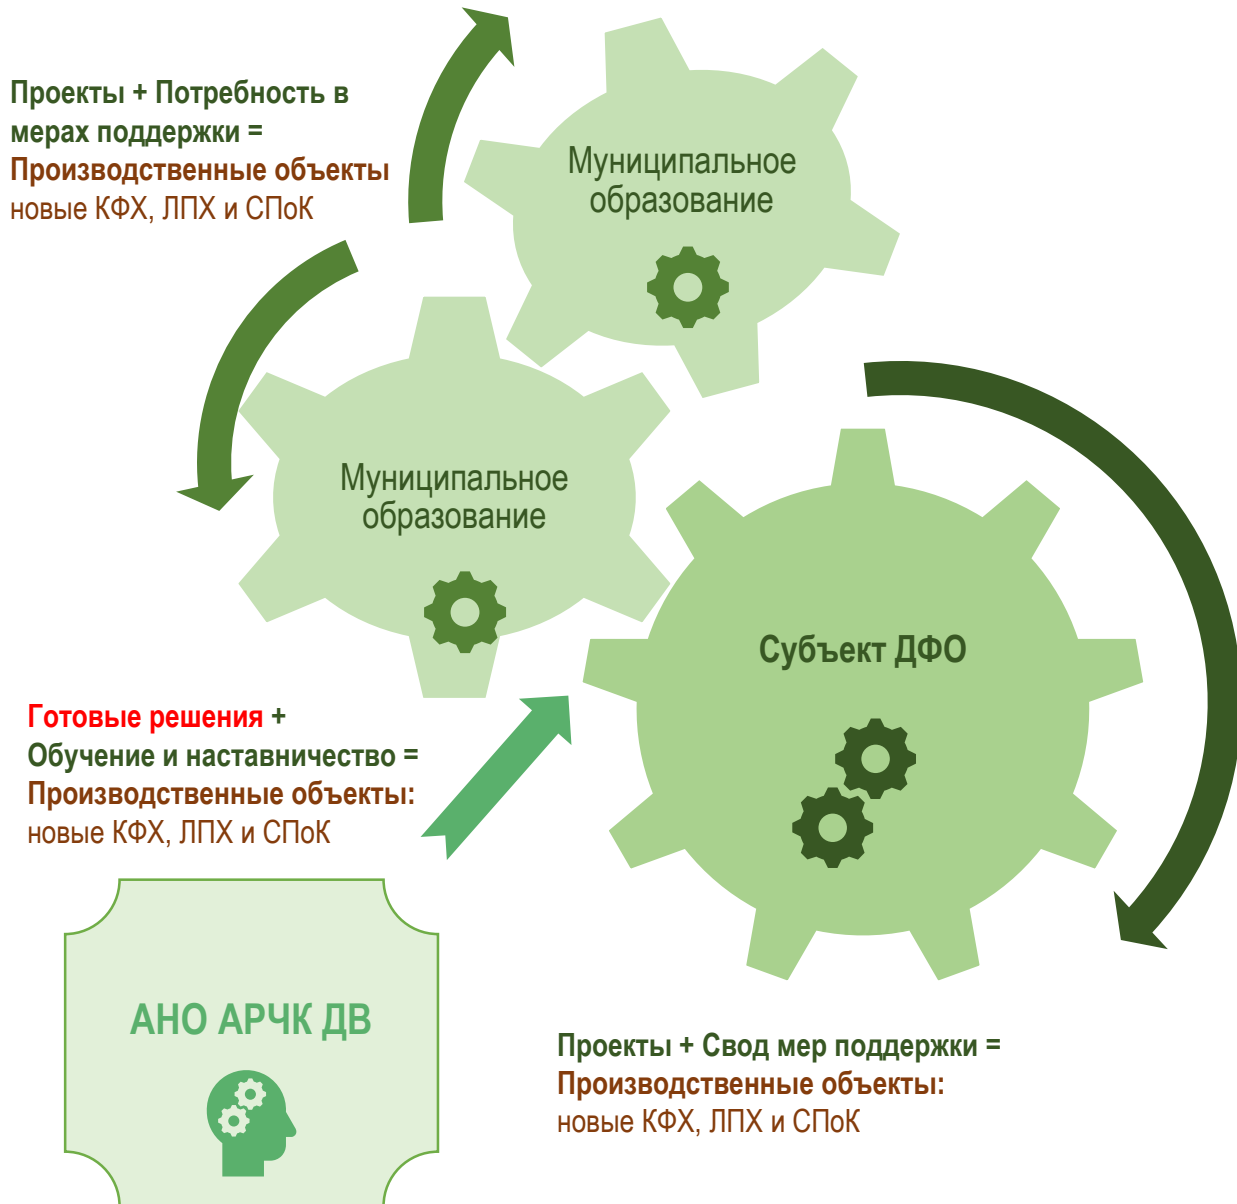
Проекты + Потребность в мерах поддержки =
Производственные объекты
новые КФХ, ЛПХ и СПоК

Муниципальное образование

Муниципальное образование

Субъект ДФО

Готовые решения +
Обучение и наставничество =
Производственные объекты:
новые КФХ, ЛПХ и СПоК

АНО АРЧК ДВ

Проекты + Свод мер поддержки =
Производственные объекты:
новые КФХ, ЛПХ и СПоК